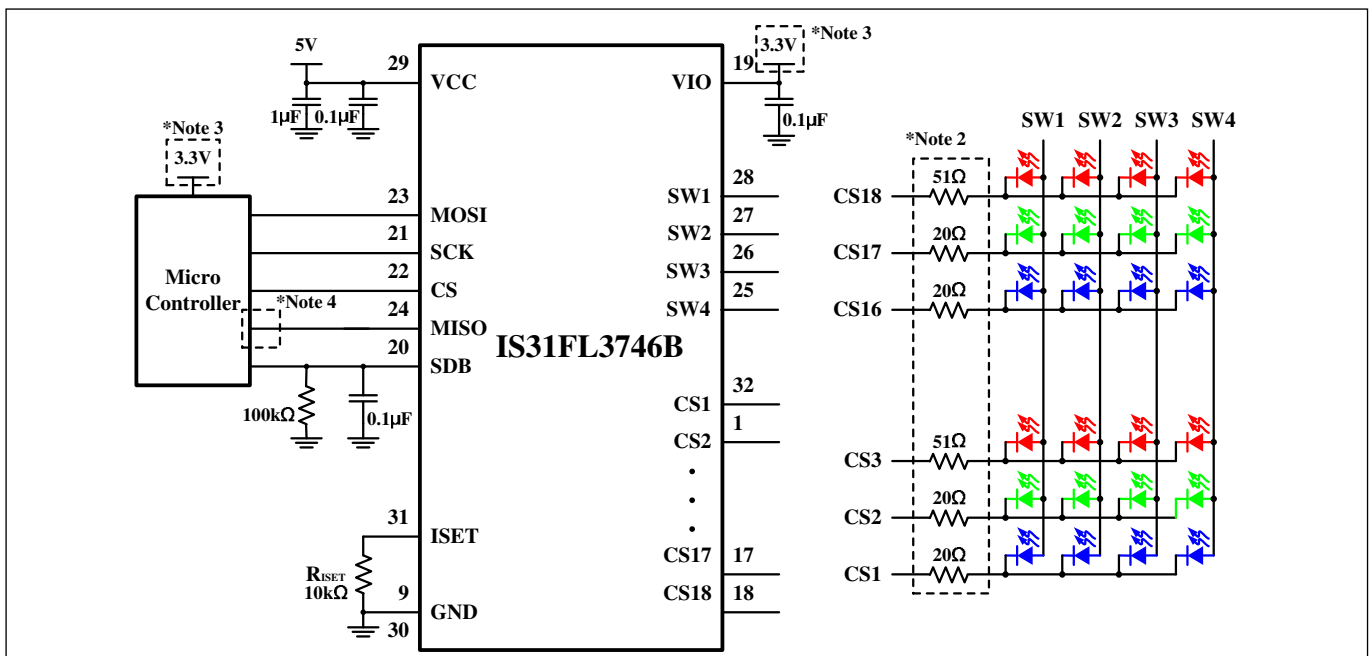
5V
29 VCC
1μF 0.1μF
*Note 3
3.3V
19 VIO
0.1μF
*Note 3
3.3V
Micro Controller
*Note 4
23 MOSI
21 SCK
22 CS
24 MISO
20 SDB
100kΩ
0.1μF
IS31FL3746B
28 SW1
27 SW2
26 SW3
25 SW4
32 CS1
1 CS2
CS17 17
CS18 18
31 ISET
$R_{ISET}$ 10kΩ
9 GND
30
*Note 2
SW1 SW2 SW3 SW4
CS18 51Ω
CS17 20Ω
CS16 20Ω
CS3 51Ω
CS2 20Ω
CS1 20Ω